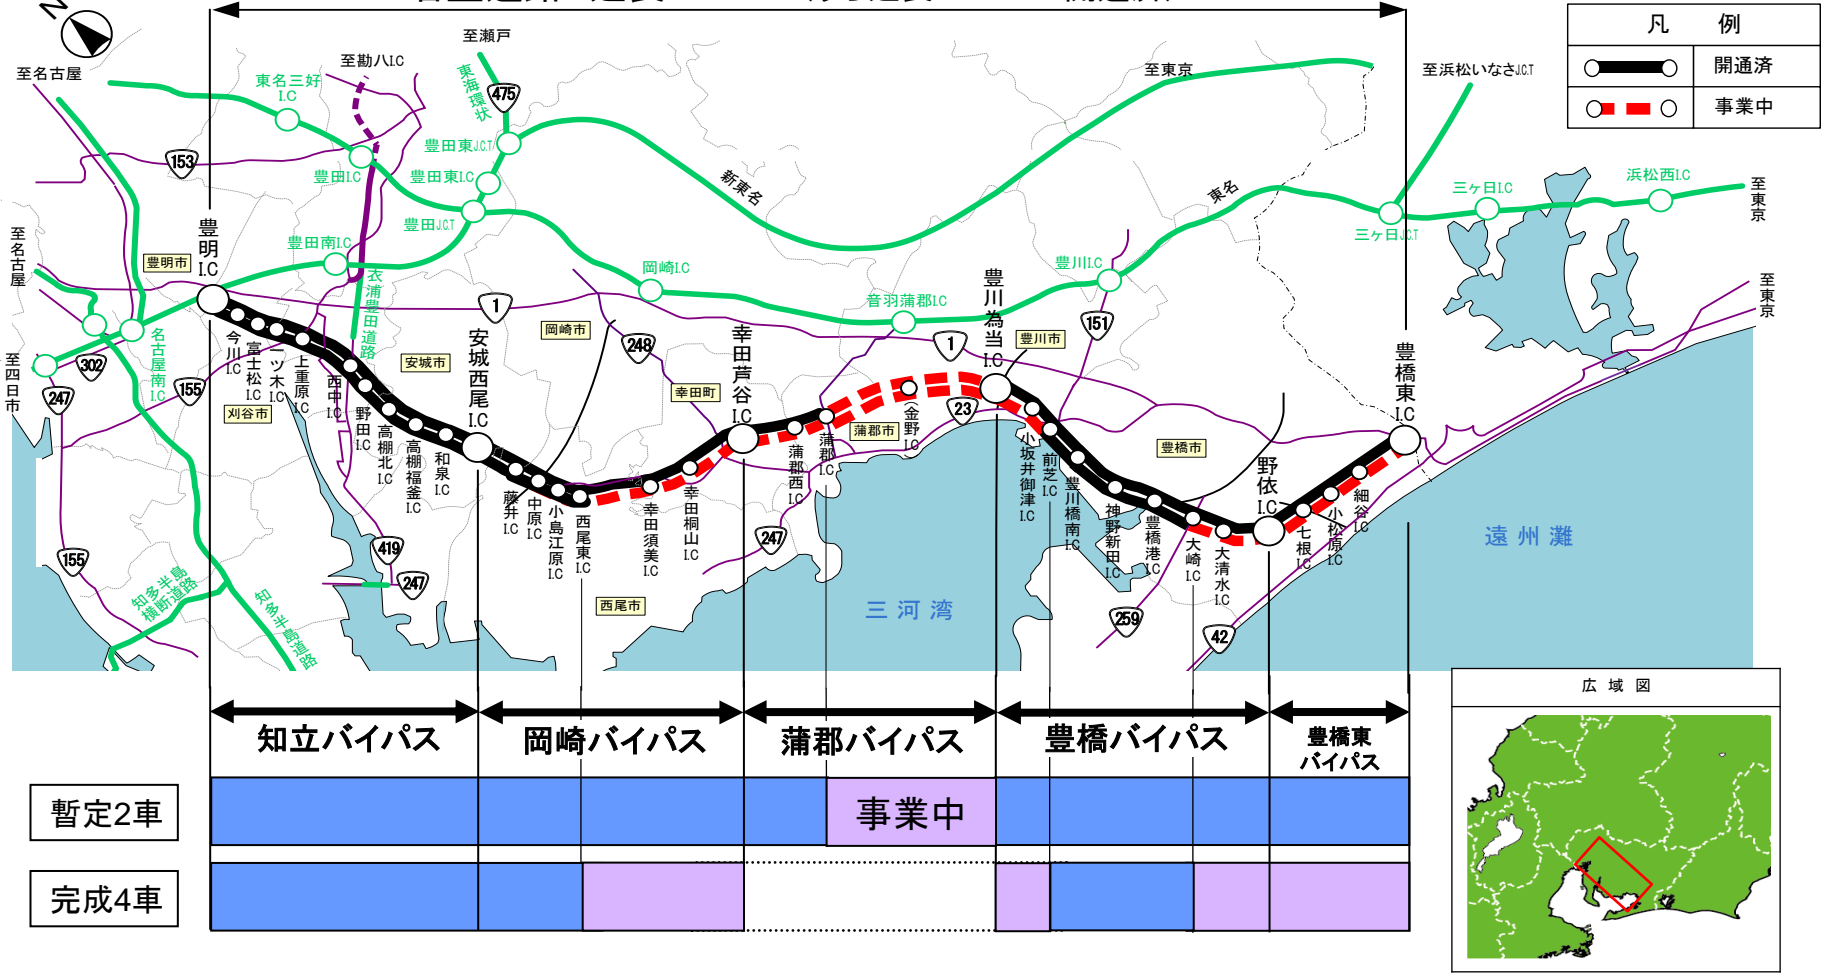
N

凡　例
開通済
事業中

至名古屋
至勘八I.C
至瀬戸
東海環状
475
至東京
至浜松いなさJ.C.T
東名三好I.C
153
豊田I.C
豊田東J.C.T
豊田東I.C
豊田J.C.T
新東名
東名
三ヶ日I.C
浜松西I.C
至東京
三ヶ日J.C.T
至名古屋
豊明I.C
豊明市
豊田南I.C
衣浦豊田道路
岡崎I.C
豊川I.C
1
音羽蒲郡I.C
豊川為当I.C
151
豊川市
至東京
至四日市
302
名古屋南I.C
155
247
今川I.C
富士松I.C
一ツ木I.C
上重原I.C
西中I.C
野田I.C
高棚北I.C
高棚福釜I.C
和泉I.C
刈谷市
安城市
安城西尾I.C
岡崎市
248
幸田町
幸田芦谷I.C
1
金野I.C
23
蒲郡市
蒲郡I.C
蒲郡西I.C
藤井I.C
中原I.C
小島江原I.C
西尾東I.C
幸田須美I.C
幸田桐山I.C
247
小坂井御津I.C
前芝I.C
豊川橋南I.C
神野新田I.C
豊橋港I.C
大崎I.C
大清水I.C
豊橋市
野依I.C
七根I.C
小松原I.C
細谷I.C
豊橋東I.C
遠州灘
155
419
247
知多半島横断道路
知多半島道路
西尾市
三河湾
259
42

知立バイパス
岡崎バイパス
蒲郡バイパス
豊橋バイパス
豊橋東バイパス
暫定2車
事業中
完成4車

広域図